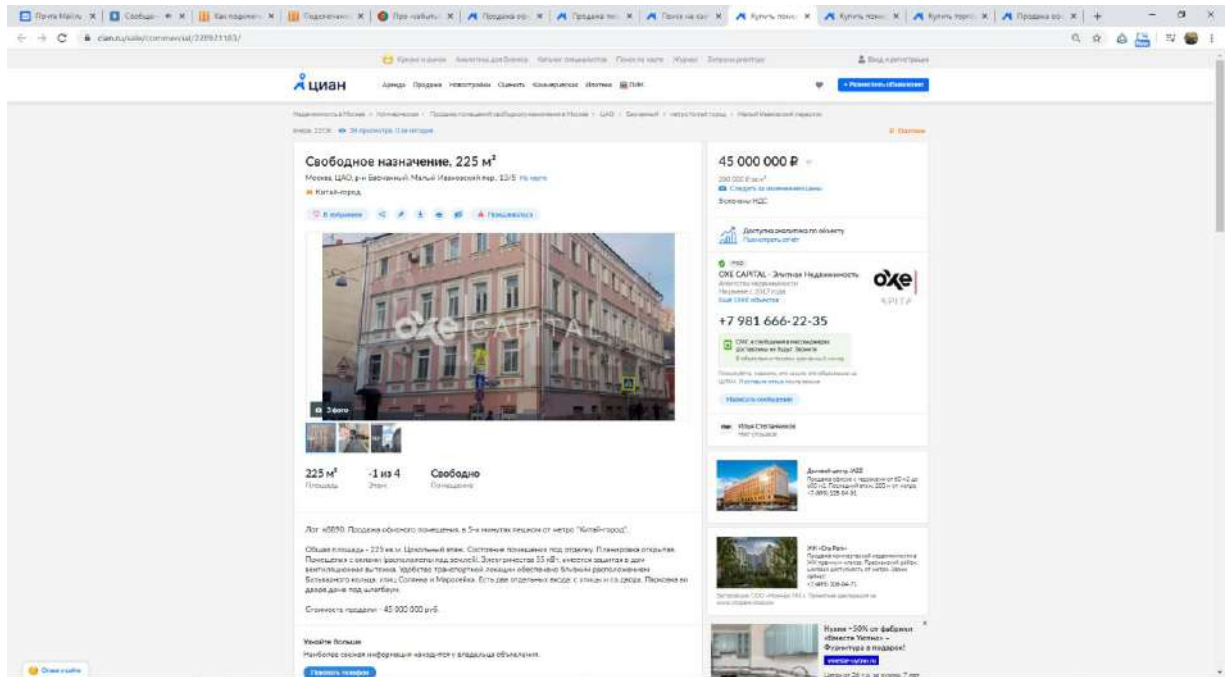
Почта Mail.ru | Сообщения | Как подключ | Подключение | Про «забыть» | Продажа оф | Продажа пом | Поиск на кар | Купить пом | Купить пом | Купить торг | Продажа оо

cian.ru/sale/commercial/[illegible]

циан

Аренда Продажа Новостройки Оценить Коммерческая Ипотека ПИК

+ Разместить объявление

Свободное назначение, 225 м²

Москва, ЦАО, р-н Басманный, Малый Ивановский пер., 13/5 На карте

Китай-город

В избранное Пожаловаться

3 фото

45 000 000 ₽

Следить за изменением цены

Включая НДС

Доступна аналитика по объекту

Посмотреть отчёт

OXE CAPITAL - Элитная Недвижимость

Агентство недвижимости

+7 981 666-22-35

Написать сообщение

Илья Степанников

Нет отзывов

225 м² Площадь | -1 из 4 Этаж | Свободно Помещение

Лот 6890. Продажа обменного помещения, в 5-и минутах пешком от метро "Китай-город".

Общая площадь - 225 кв.м. Цокольный этаж. Состояние помещения под отделку. Планировка открытая. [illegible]

Стоимость продажи - 45 000 000 руб.

Узнайте больше

Наиболее свежая информация находится у владельца объявления.

Показать телефон

Нужна -30% от фабрики «Вместе Уютно» – Фурнитура в подарок!

Оцените сайт